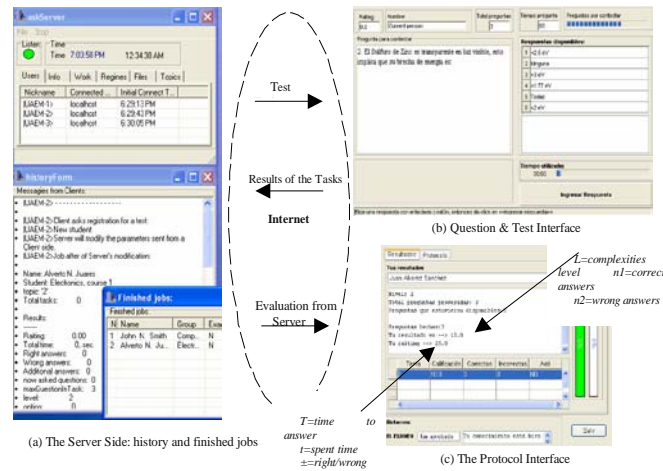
askServer
File Stop
Listen: Time
Time 7:03:58 PM 12:34:30 AM
Users Info Work Regimes Files Topics
| Nickname | Connected ... | Initial Connect T... |
|---|---|---|
| IUAEM-1> | localhost | 6:29:13 PM |
| IUAEM-2> | localhost | 6:29:43 PM |
| IUAEM-3> | localhost | 6:30:05 PM |

historyForm
Messages from Clients:
IUAEM-2> ------------------
IUAEM-2>Client asks registration for a test:
IUAEM-2>New student
IUAEM-2>Server will modify the parameters sent from a Client side.
IUAEM-2>Job after of Server's modification:
Name: Alverto N. Juarez
Student: Electronics, course 1
topic: '2'
Total tasks: 0
Results:
Rating: 0.00
Total time: 0. sec.
Right answers: 0
Wrong answers: 0
Additional answers: 0
now asked questions: 0
maxQuestionInTask: 3
level: 2
option: 0

Finished jobs:
Finished jobs:
| N | Name | Group | Exa |
|---|---|---|---|
| 1 | John N. Smith | Comp... | N |
| 2 | Alverto N. Ju... | Electr... | N |

(a) The Server Side: history and finished jobs

Test
Results of the Tasks
Internet
Evaluation from Server

Rating 0.0 Nombre Juan Alberto Sánchez Total preguntas 0 Tiempo pregunta Preguntas por contestar
Pregunta para contestar
2. El Diafragma de Zanc es transparente en luz visible, esto implica que su brecha de energía es:
Respuestas disponibles
1 >2.5 eV
2 Ninguna
3 >3 eV
4 =1.77 eV
5 Todas
6 <3 eV
Tiempo utilizado 3000
Ingresar Respuesta
Marcar respuesta con el teclado (1-6), números de clic en respuesta seleccionada

(b) Question & Test Interface

Estudiante Protocolo
Tus resultados
Juan Alberto Sánchez
Nivel: 2
Total preguntas presentadas: 2
Preguntas que estuvieron disponibles: 2
Preguntas lectas: 3
Tu resultado es ---> 15.0
Tu calificación ---> 15.0
Calificación Correctas Incorrectas Adi
10.0 1 0 NO
Salir

L=complexities level n1=correct answers n2=wrong answers
T=time to answer t=spent time ±=right/wrong

(c) The Protocol Interface